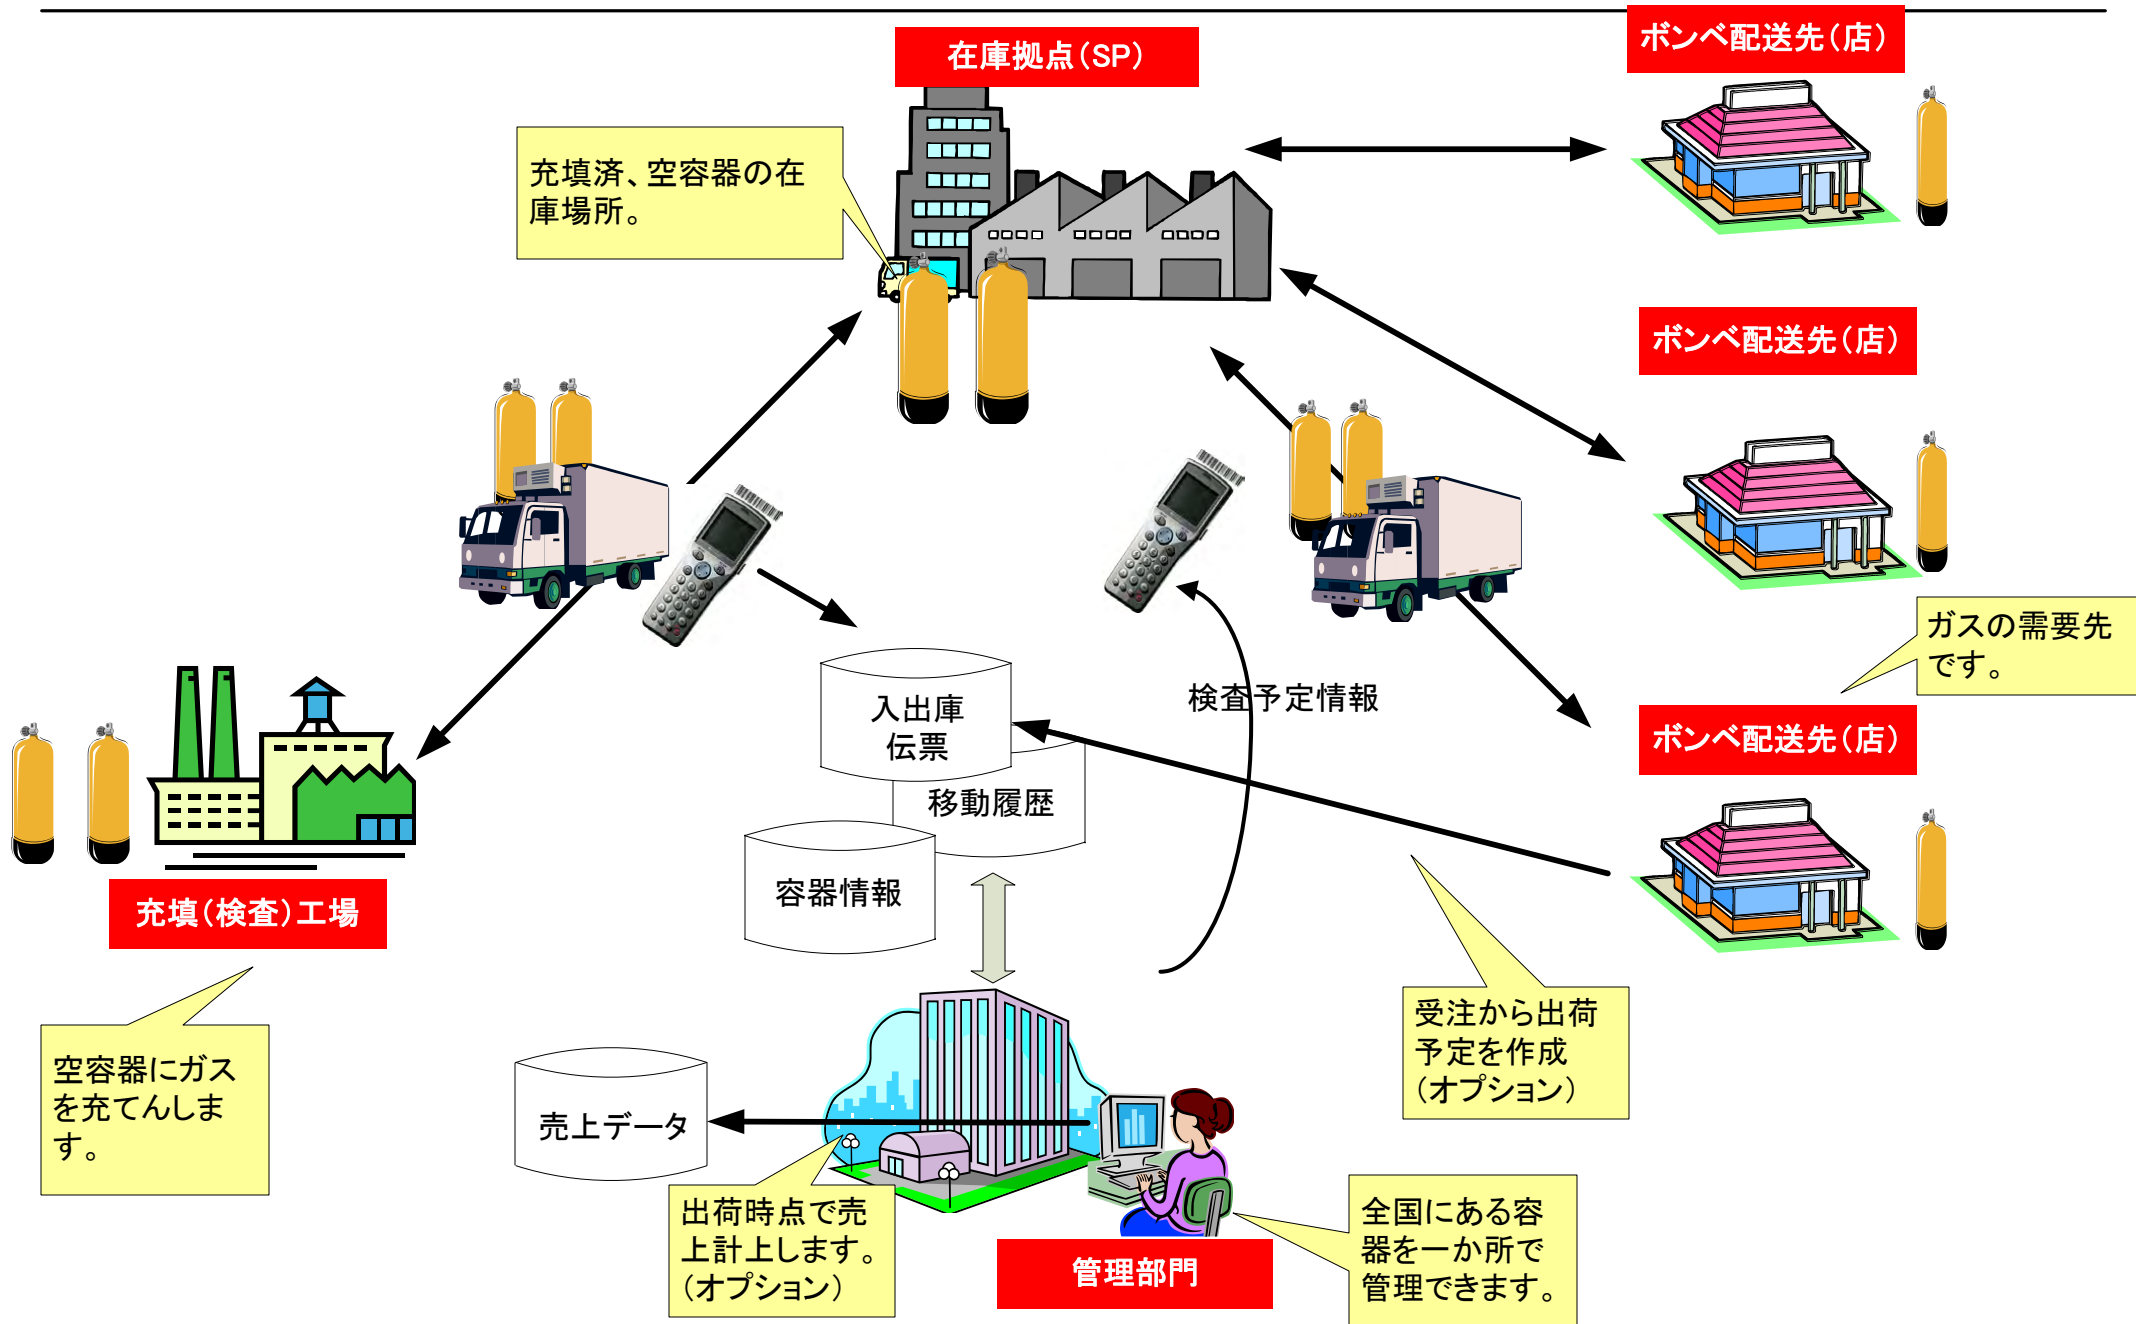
在庫拠点（SP）

ボンベ配送先（店）

充填済、空容器の在庫場所。

ボンベ配送先（店）

ガスの需要先です。

ボンベ配送先（店）

入出庫伝票

移動履歴

容器情報

検査予定情報

充填（検査）工場

空容器にガスを充てんします。

受注から出荷予定を作成（オプション）

売上データ

出荷時点で売上計上します。（オプション）

管理部門

全国にある容器を一か所で管理できます。